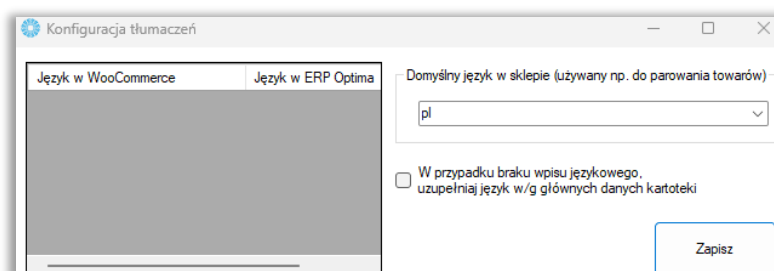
Konfiguracja tłumaczeń

| Język w WooCommerce | Język w ERP Optima |
|---|---|

Domyślny język w sklepie (używany np. do parowania towarów)

pl

W przypadku braku wpisu językowego, uzupełniaj język w/g głównych danych kartoteki

Zapisz